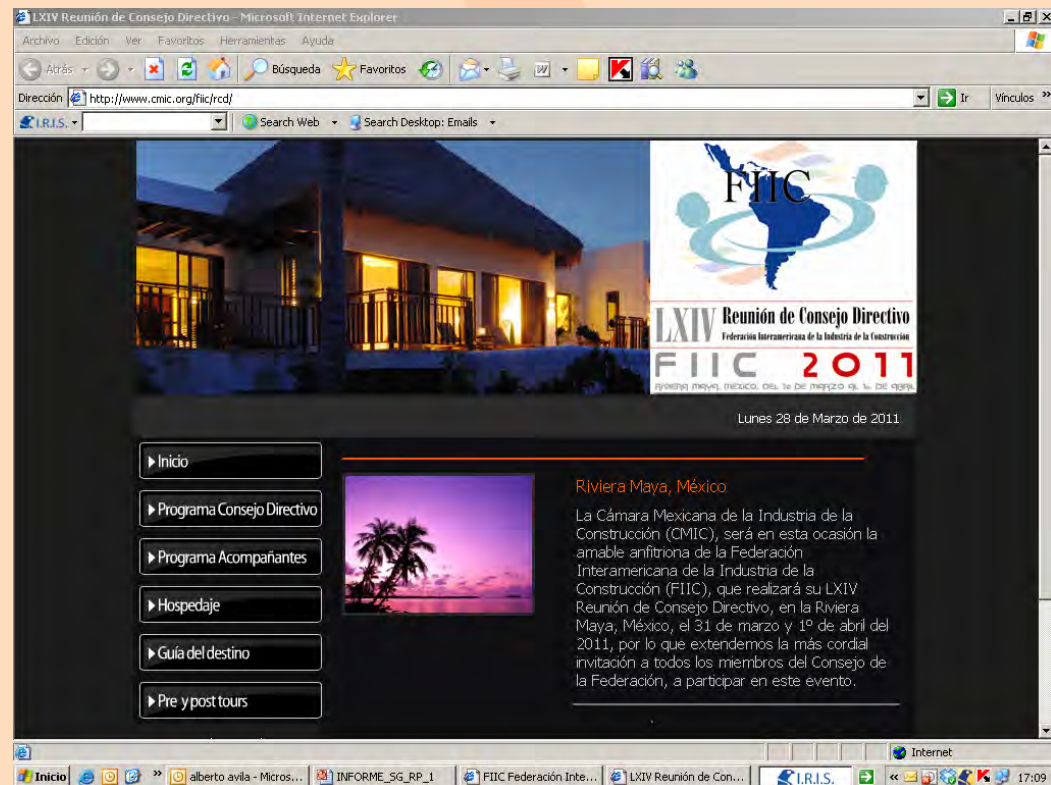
LXIV Reunión de Consejo Directivo - Microsoft Internet Explorer

Archivo Edición Ver Favoritos Herramientas Ayuda

Atrás Búsqueda Favoritos

Dirección http://www.cmic.org/fiic/rcd/ Ir Vínculos

I.R.I.S. Search Web Search Desktop: Emails

FIIC

LXIV Reunión de Consejo Directivo
Federación Interamericana de la Industria de la Construcción

FIIC 2011

Riviera Maya, México, del 31 de marzo al 1 de abril

Lunes 28 de Marzo de 2011

Inicio

Programa Consejo Directivo

Programa Acompañantes

Hospedaje

Guía del destino

Pre y post tours

Riviera Maya, México

La Cámara Mexicana de la Industria de la Construcción (CMIC), será en esta ocasión la amable anfitriona de la Federación Interamericana de la Industria de la Construcción (FIIC), que realizará su LXIV Reunión de Consejo Directivo, en la Riviera Maya, México, el 31 de marzo y 1º de abril del 2011, por lo que extendemos la más cordial invitación a todos los miembros del Consejo de la Federación, a participar en este evento.

Internet

Inicio alberto avila - Micros... INFORME_SG_RP_1 FIIC Federación Inte... LXIV Reunión de Con... I.R.I.S. 17:09